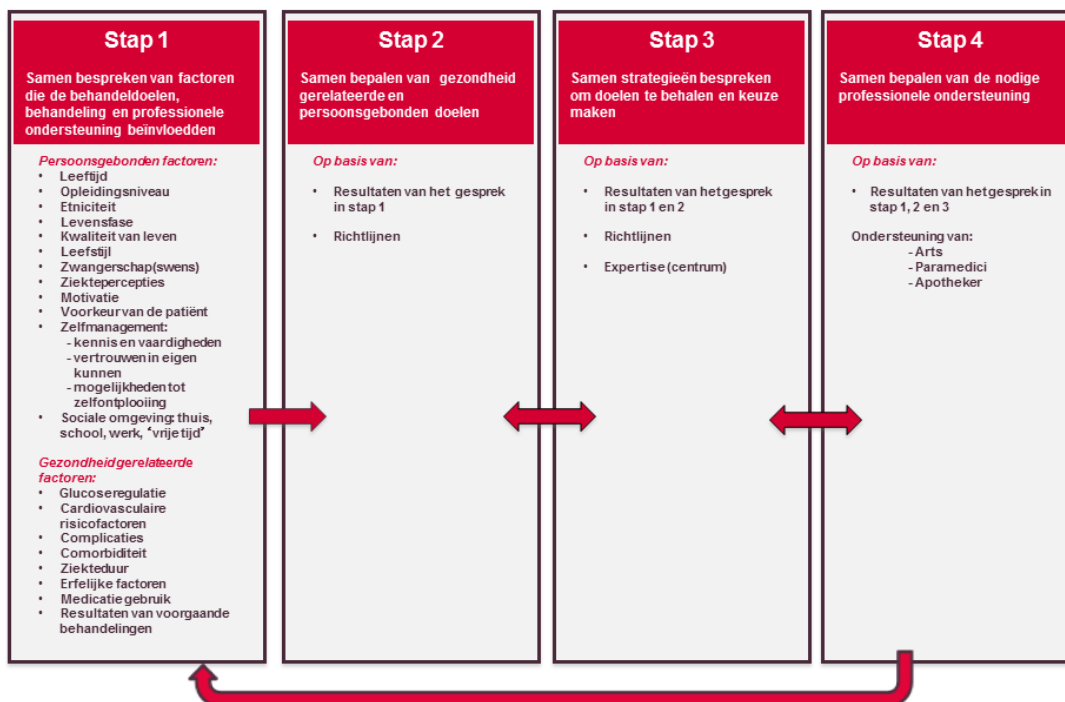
Stap 1

Samen bespreken van factoren die de behandeldoelen, behandeling en professionele ondersteuning beïnvloedden

Persoonsgebonden factoren:
- Leeftijd
- Opleidingsniveau
- Etniciteit
- Levensfase
- Kwaliteit van leven
- Leefstijl
- Zwangerschap(swens)
- Ziektepercepties
- Motivatie
- Voorkeur van de patiënt
- Zelfmanagement:
  - kennis en vaardigheden
  - vertrouwen in eigen kunnen
  - mogelijkheden tot zelfontplooiing
- Sociale omgeving: thuis, school, werk, 'vrije tijd'

Gezondheidgerelateerde factoren:
- Glucoseregulatie
- Cardiovasculaire risicofactoren
- Complicaties
- Comorbiditeit
- Ziekteduur
- Erfelijke factoren
- Medicatiegebruik
- Resultaten van voorgaande behandelingen

Stap 2

Samen bepalen van gezondheid gerelateerde en persoonsgebonden doelen

Op basis van:
- Resultaten van het gesprek in stap 1
- Richtlijnen

Stap 3

Samen strategieën bespreken om doelen te behalen en keuze maken

Op basis van:
- Resultaten van het gesprek in stap 1 en 2
- Richtlijnen
- Expertise (centrum)

Stap 4

Samen bepalen van de nodige professionele ondersteuning

Op basis van:
- Resultaten van het gesprek in stap 1, 2 en 3

Ondersteuning van:
- Arts
- Paramedici
- Apotheker